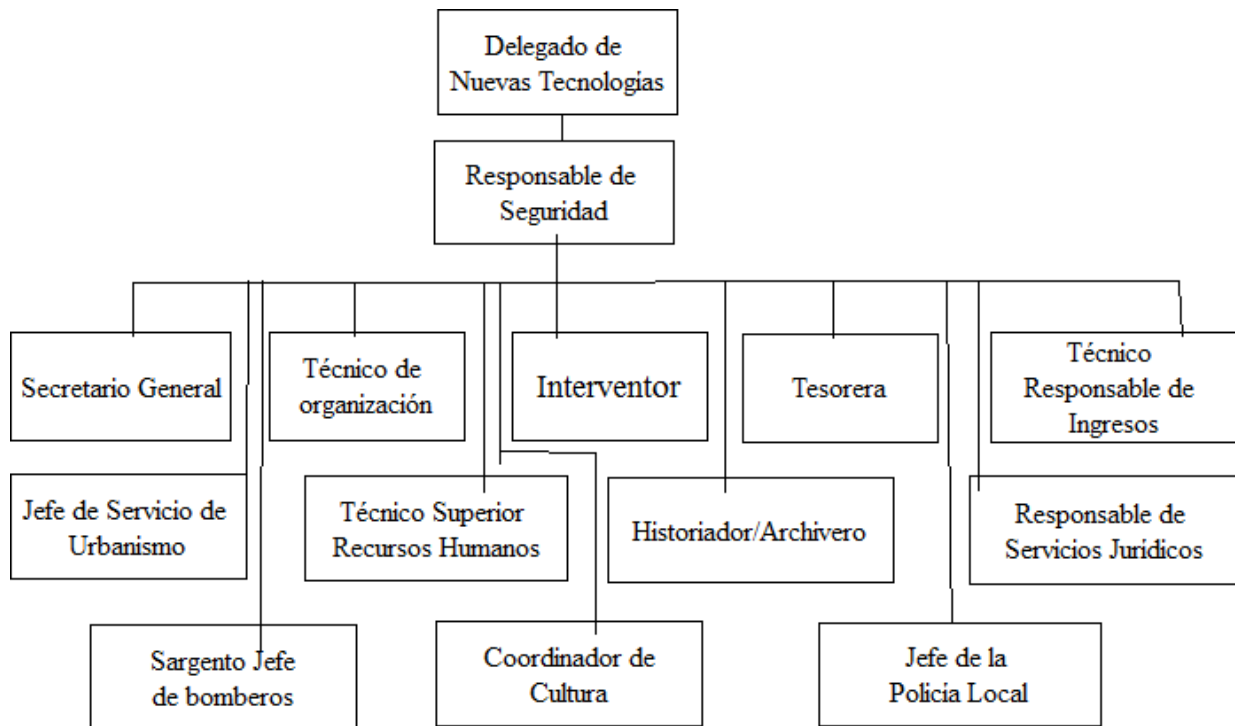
Delegado de Nuevas Tecnologías

Responsable de Seguridad

Secretario General

Técnico de organización

Interventor

Tesorera

Técnico Responsable de Ingresos

Jefe de Servicio de Urbanismo

Técnico Superior Recursos Humanos

Historiador/Archivero

Responsable de Servicios Jurídicos

Sargento Jefe de bomberos

Coordinador de Cultura

Jefe de la Policía Local